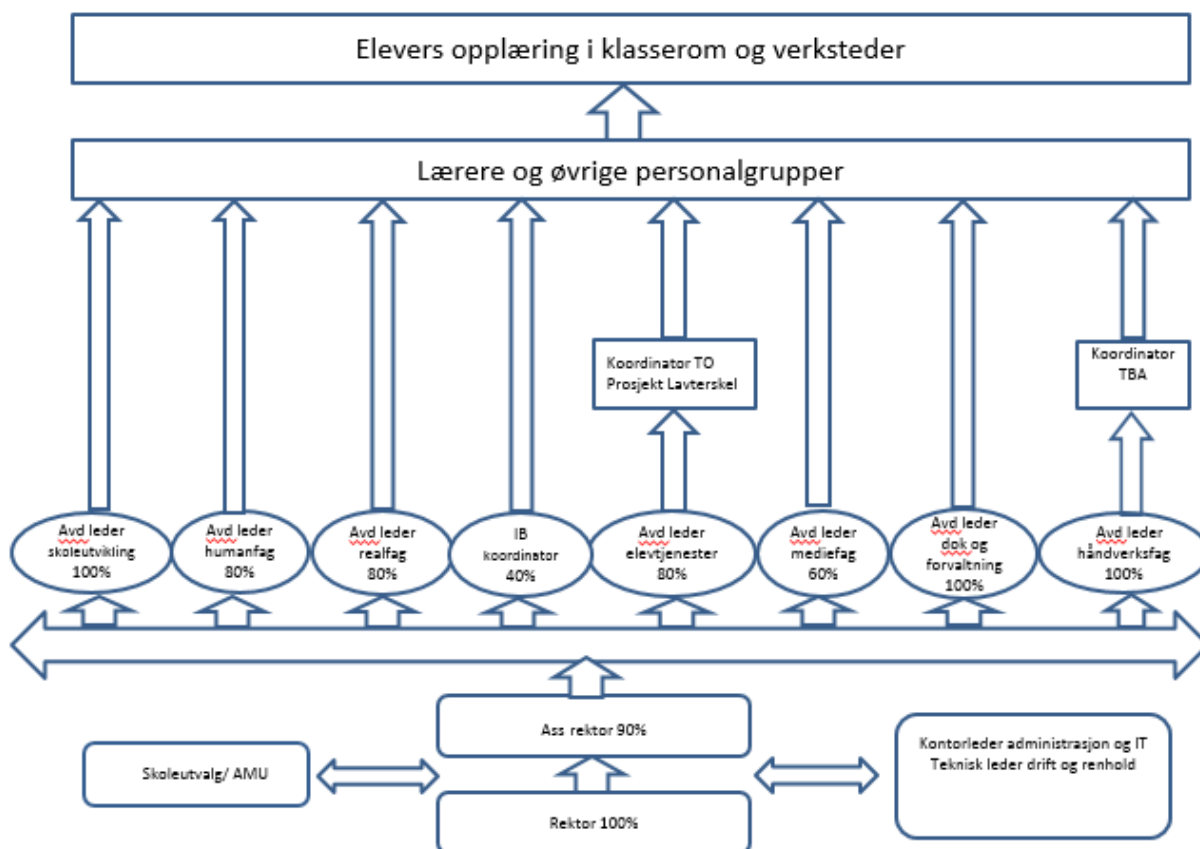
Elevers opplæring i klasserom og verksteder

Lærere og øvrige personalgrupper

Koordinator TO Prosjekt Lavterskel

Koordinator TBA

Avd leder skoleutvikling 100%

Avd leder humanfag 80%

Avd leder realfag 80%

IB koordinator 40%

Avd leder elevtjenester 80%

Avd leder mediefag 60%

Avd leder dok og forvaltning 100%

Avd leder håndverksfag 100%

Ass rektor 90%

Skoleutvalg/ AMU

Kontorleder administrasjon og IT Teknisk leder drift og renhold

Rektor 100%